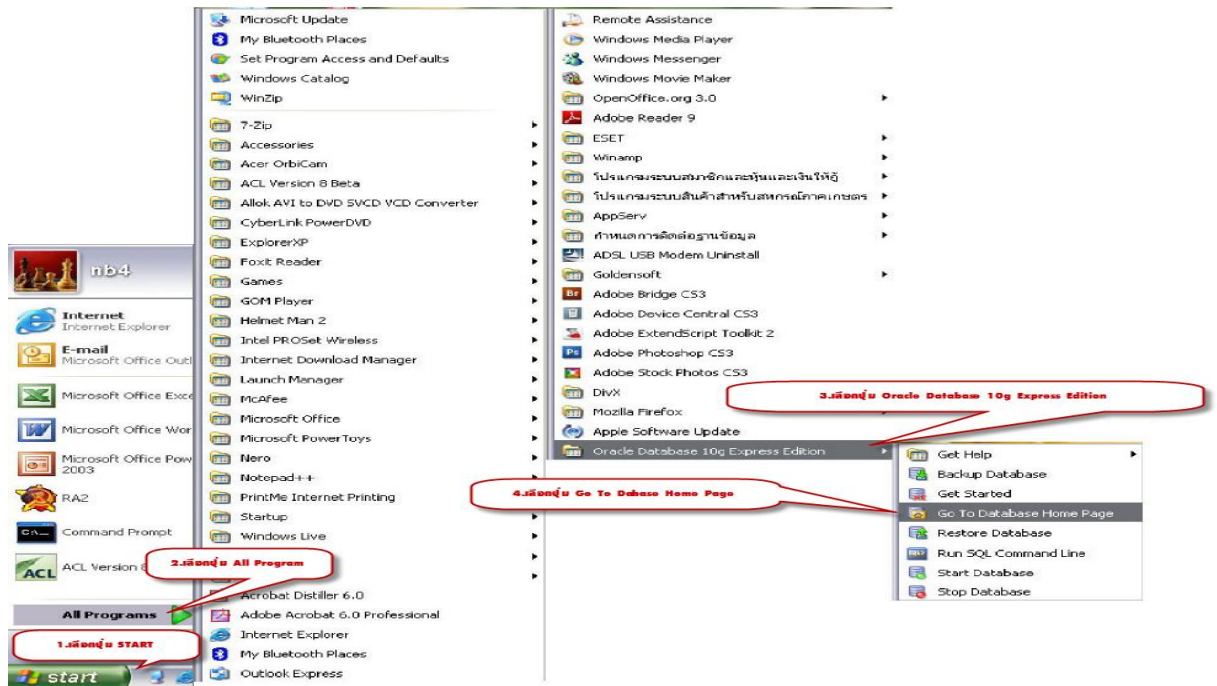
nb4

Internet
Internet Explorer

E-mail
Microsoft Office Outl

Microsoft Office Exce

Microsoft Office Wor

Microsoft Office Pow 2003

RA2

Command Prompt

ACL Version 8

All Programs

start

Microsoft Update
My Bluetooth Places
Set Program Access and Defaults
Windows Catalog
WinZip
7-Zip
Accessories
Acer OrbiCam
ACL Version 8 Beta
Allok AVI to DVD SVCD VCD Converter
CyberLink PowerDVD
ExplorerXP
Foxit Reader
Games
GOM Player
Helmet Man 2
Intel PROSet Wireless
Internet Download Manager
Launch Manager
McAfee
Microsoft Office
Microsoft PowerToys
Nero
Notepad++
PrintMe Internet Printing
Startup
Windows Live
Acrobat Distiller 6.0
Adobe Acrobat 6.0 Professional
Internet Explorer
My Bluetooth Places
Outlook Express

Remote Assistance
Windows Media Player
Windows Messenger
Windows Movie Maker
OpenOffice.org 3.0
Adobe Reader 9
ESET
Winamp
โปรแกรมระบบสมาชิกและหุ้นและเงินให้กู้
โปรแกรมระบบสินค้าสำหรับสหกรณ์ภาคเกษตร
AppServ
กำหนดการติดต่อฐานข้อมูล
ADSL USB Modem Uninstall
Goldensoft
Adobe Bridge CS3
Adobe Device Central CS3
Adobe ExtendScript Toolkit 2
Adobe Photoshop CS3
Adobe Stock Photos CS3
DivX
Mozilla Firefox
Apple Software Update
Oracle Database 10g Express Edition

Get Help
Backup Database
Get Started
Go To Database Home Page
Restore Database
Run SQL Command Line
Start Database
Stop Database

1.เลือกปุ่ม START
2.เลือกปุ่ม All Program
3.เลือกปุ่ม Oracle Database 10g Express Edition
4.เลือกปุ่ม Go To Dabase Home Page